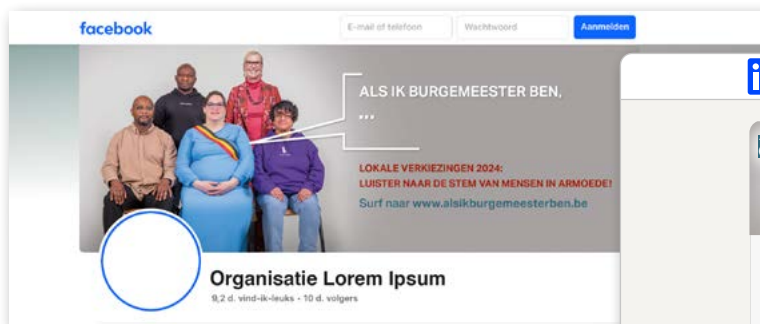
facebook

E-mail of telefoon

Wachtwoord

Aanmelden

ALS IK BURGEMEESTER BEN,

...

LOKALE VERKIEZINGEN 2024:
LUISTER NAAR DE STEM VAN MENSEN IN ARMOEDE!

Surf naar www.alsikburgemeesterben.be

Organisatie Lorem Ipsum

9,2 d. vind-ik-leuks • 10 d. volgers